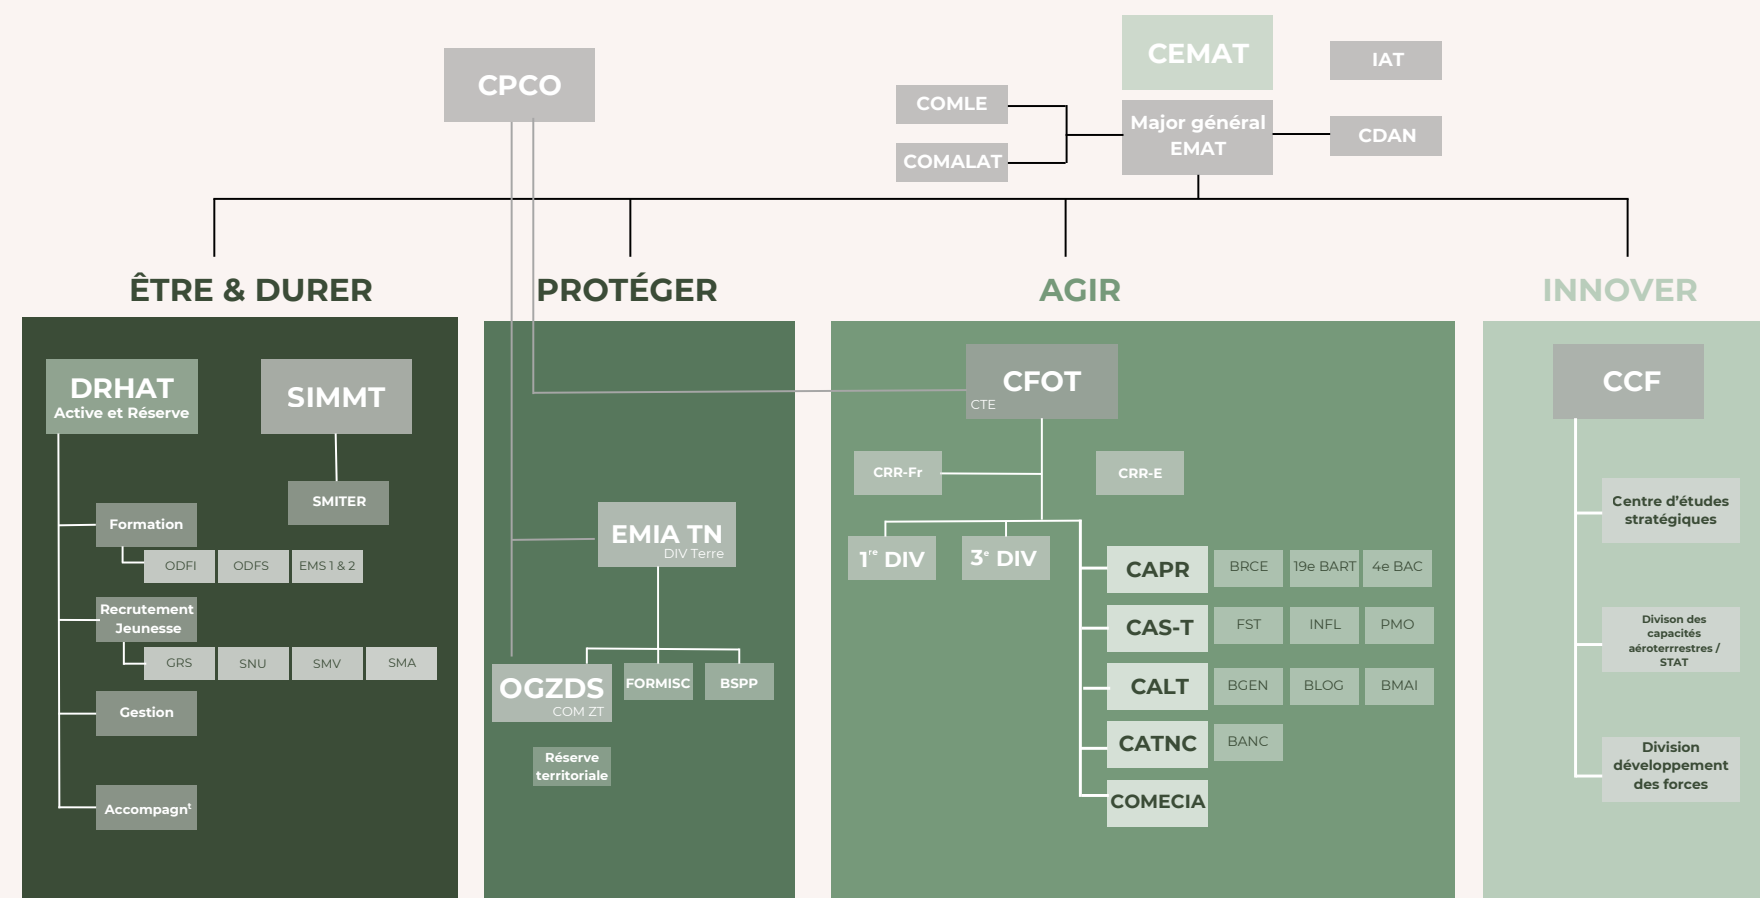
CPCO

CEMAT

IAT

COMLE

COMALAT

Major général EMAT

CDAN

ÊTRE & DURER

PROTÉGER

AGIR

INNOVER

DRHAT
Active et Réserve

SIMMT

SMITER

Formation

ODFI

ODFS

EMS 1 & 2

Recrutement Jeunesse

GRS

SNU

SMV

SMA

Gestion

Accompagnᵗ

EMIA TN
DIV Terre

OGZDS
COM ZT

FORMISC

BSPP

Réserve territoriale

CFOT
CTE

CRR-Fr

CRR-E

1ʳᵉ DIV

3ᵉ DIV

CAPR

BRCE

19e BART

4e BAC

CAS-T

FST

INFL

PMO

CALT

BGEN

BLOG

BMAI

CATNC

BANC

COMECIA

CCF

Centre d'études stratégiques

Divison des capacités aéroterrrestres / STAT

Division développement des forces